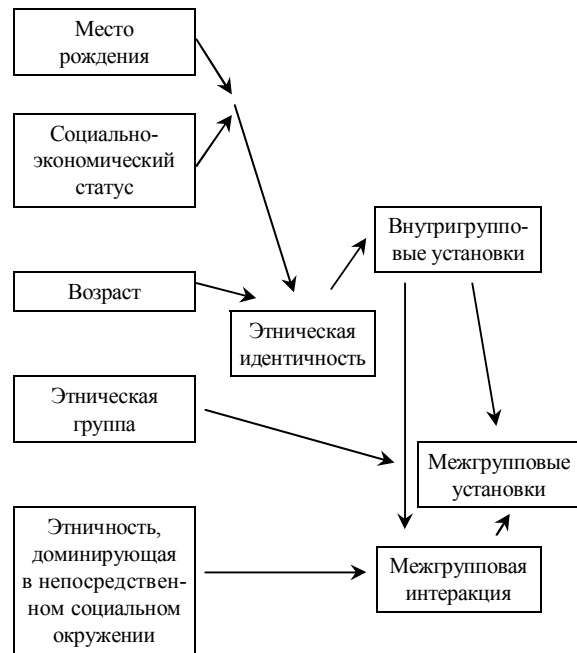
Место рождения

Социально-экономический статус

Возраст

Этническая группа

Этничность, доминирующая в непосредственном социальном окружении

Этническая идентичность

Внутригрупповые установки

Межгрупповые установки

Межгрупповая интеракция